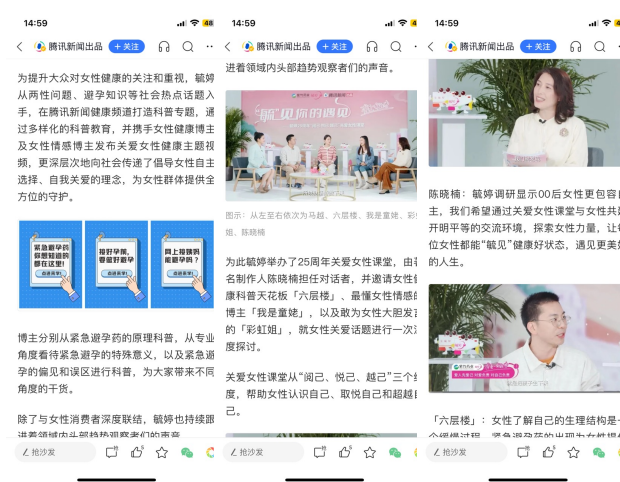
14:59

腾讯新闻出品 + 关注

为提升大众对女性健康的关注和重视，毓婷从两性问题、避孕知识等社会热点话题入手，在腾讯新闻健康频道打造科普专题，通过多样化的科普教育，并携手女性健康博主及女性情感博主发布关爱女性健康主题视频，更深层次地向社会传递了倡导女性自主选择、自我关爱的理念，为女性群体提供全方位的守护。

紧急避孕药你要知道的都在这里！

拒孕药要是好避孕

网上每日吗能避孕吗？

点击查看

博主分别从紧急避孕药的原理科普，从专业角度看待紧急避孕的特殊意义，以及紧急避孕的偏见和误区进行科普，为大家带来不同角度的干货。

除了与女性消费者深度联结，毓婷也持续跟进着领域内头部趋势观察者们的声音。

抢沙发

14:59

腾讯新闻出品 + 关注

进着领域内头部趋势观察者们的声音。

"毓"见你的遇见

图示：从左至右依次为马超、六层楼、我是童姥、彩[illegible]姐、陈晓楠

为此毓婷举办了25周年关爱女性课堂，由著名制作人陈晓楠担任对话者，并邀请女性健康科普天花板「六层楼」、最懂女性情感的博主「我是童姥」，以及敢为女性大胆发声的「彩虹姐」，就女性关爱话题进行一次深度探讨。

关爱女性课堂从"阅己、悦己、越己"三个维度，帮助女性认识自己、取悦自己和超越自己。

抢沙发

14:59

腾讯新闻出品 + 关注

陈晓楠：毓婷调研显示00后女性更包容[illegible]主，我们希望通过关爱女性课堂与女性共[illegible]开明平等的交流环境，探索女性力量，让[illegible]位女性都能"毓见"健康好状态，遇见更美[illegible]的人生。

「六层楼」：女性了解自己的生理结构是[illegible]

抢沙发